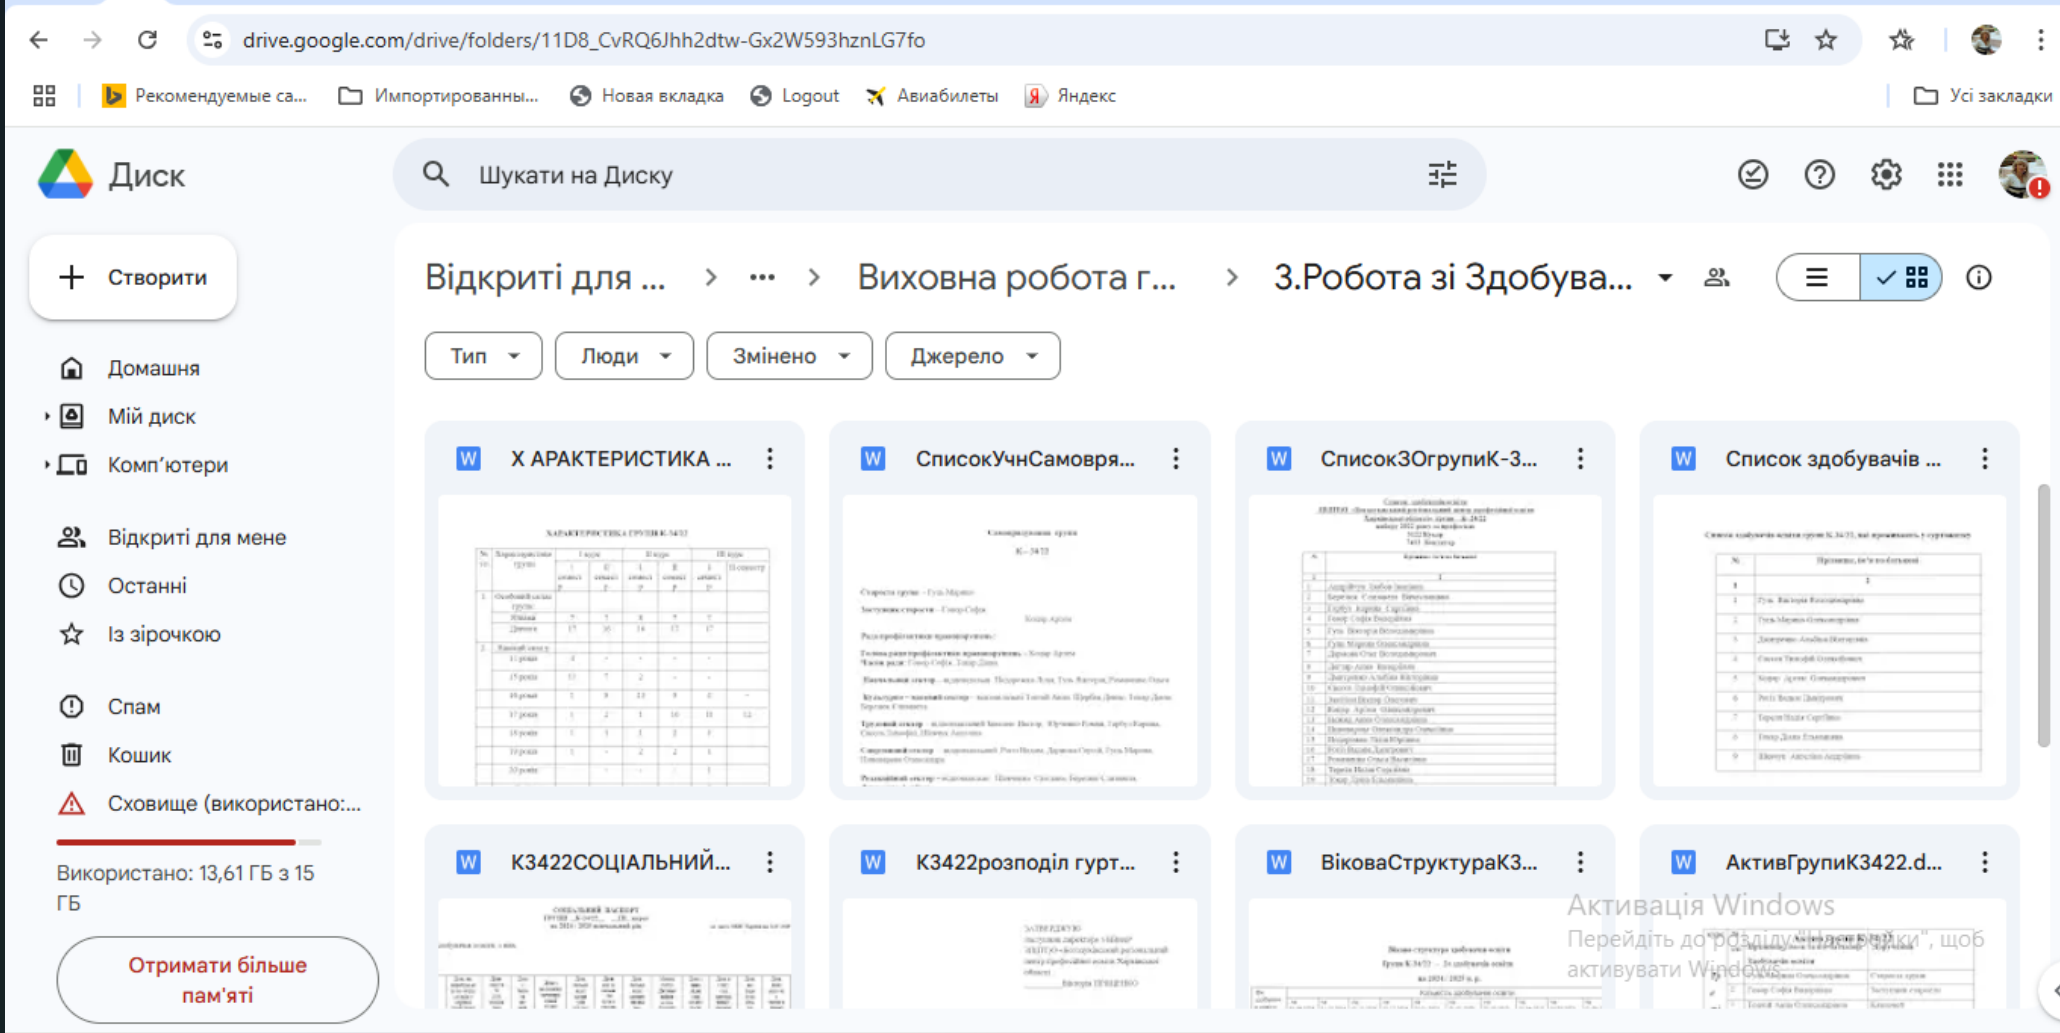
drive.google.com/drive/folders/11D8_CvRQ6Jhh2dtw-Gx2W593hznLG7fo

Рекомендуемые са... Импортированны... Новая вкладка Logout Авиабилеты Яндекс Усі закладки

Диск

Шукати на Диску

Створити

Домашня
Мій диск
Комп'ютери
Відкриті для мене
Останні
Із зірочкою
Спам
Кошик
Сховище (використано:...

Використано: 13,61 ГБ з 15 ГБ

Отримати більше пам'яті

Відкриті для ... > ... > Виховна робота г... > 3.Робота зі Здобува...

Тип Люди Змінено Джерело

Х АРАКТЕРИСТИКА ...
СписокУчнСамовря...
Список3ОгрупиК-3...
Список здобувачів ...
К3422СОЦІАЛЬНИЙ...
К3422розподіл гурт...
ВіковаСтруктураК3...
АктивГрупиК3422.d...

Активація Windows
Перейдіть до розділу "Параметри", щоб активувати Windows.